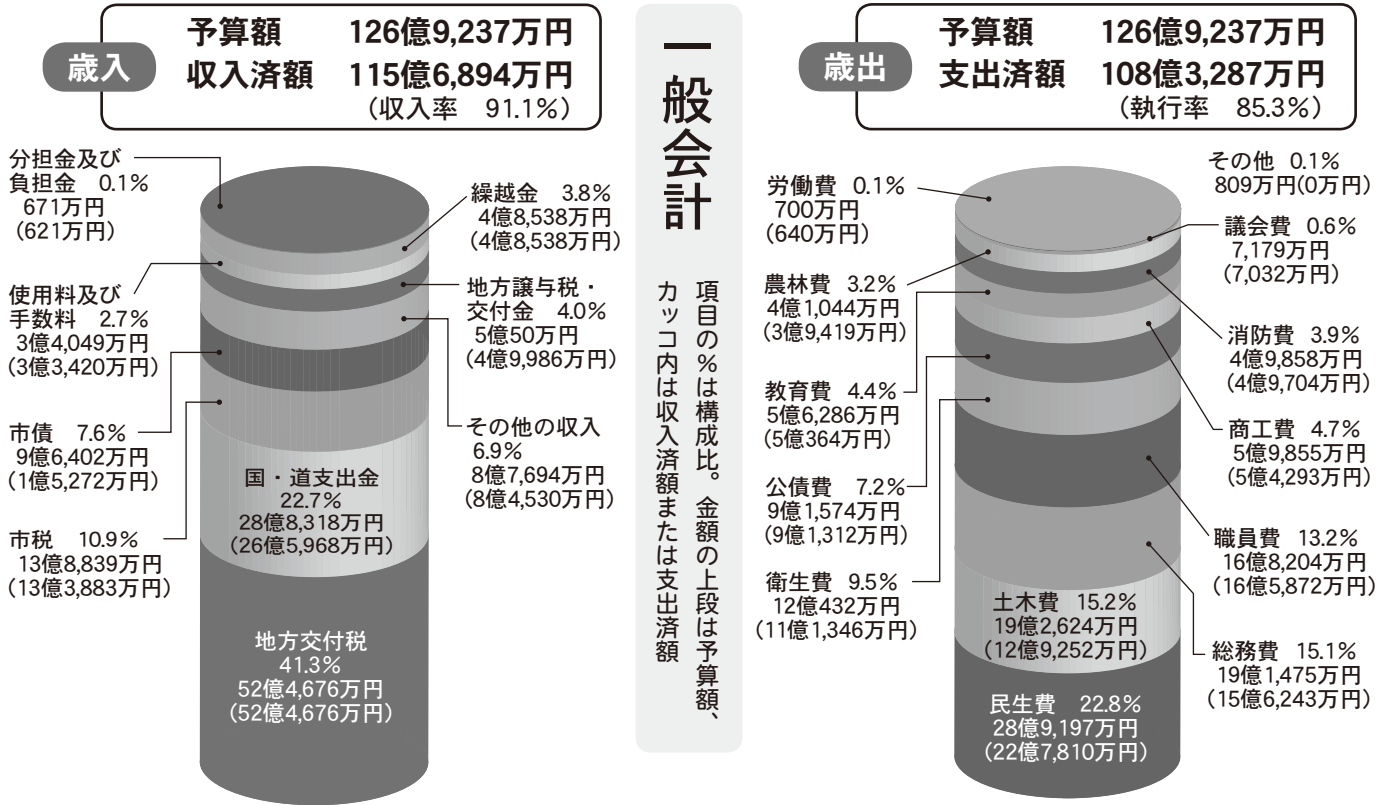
歳入

予算額　126億9,237万円
収入済額　115億6,894万円
（収入率　91.1%）

分担金及び負担金　0.1%
671万円
（621万円）

使用料及び手数料　2.7%
3億4,049万円
（3億3,420万円）

市債　7.6%
9億6,402万円
（1億5,272万円）

市税　10.9%
13億8,839万円
（13億3,883万円）

繰越金　3.8%
4億8,538万円
（4億8,538万円）

地方譲与税・交付金　4.0%
5億50万円
（4億9,986万円）

その他の収入
6.9%
8億7,694万円
（8億4,530万円）

国・道支出金
22.7%
28億8,318万円
（26億5,968万円）

地方交付税
41.3%
52億4,676万円
（52億4,676万円）

一般会計

項目の%は構成比。金額の上段は予算額、カッコ内は収入済額または支出済額

歳出

予算額　126億9,237万円
支出済額　108億3,287万円
（執行率　85.3%）

労働費　0.1%
700万円
（640万円）

農林費　3.2%
4億1,044万円
（3億9,419万円）

教育費　4.4%
5億6,286万円
（5億364万円）

公債費　7.2%
9億1,574万円
（9億1,312万円）

衛生費　9.5%
12億432万円
（11億1,346万円）

その他　0.1%
809万円(0万円)

議会費　0.6%
7,179万円
（7,032万円）

消防費　3.9%
4億9,858万円
（4億9,704万円）

商工費　4.7%
5億9,855万円
（5億4,293万円）

職員費　13.2%
16億8,204万円
（16億5,872万円）

土木費　15.2%
19億2,624万円
（12億9,252万円）

総務費　15.1%
19億1,475万円
（15億6,243万円）

民生費　22.8%
28億9,197万円
（22億7,810万円）